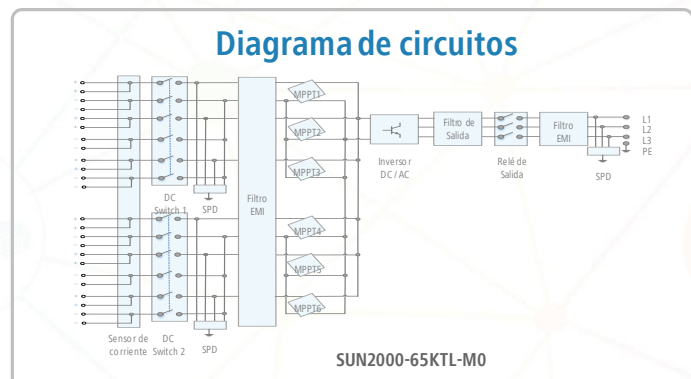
Diagrama de circuitos

MPPT1
MPPT2
MPPT3
MPPT4
MPPT5
MPPT6

DC Switch 1
SPD
Filtro EMI
Inversor DC / AC
Filtro de Salida
Relé de Salida
Filtro EMI
L1
L2
L3
PE
SPD

Sensor de corriente
DC Switch 2
SPD

SUN2000-65KTL-M0